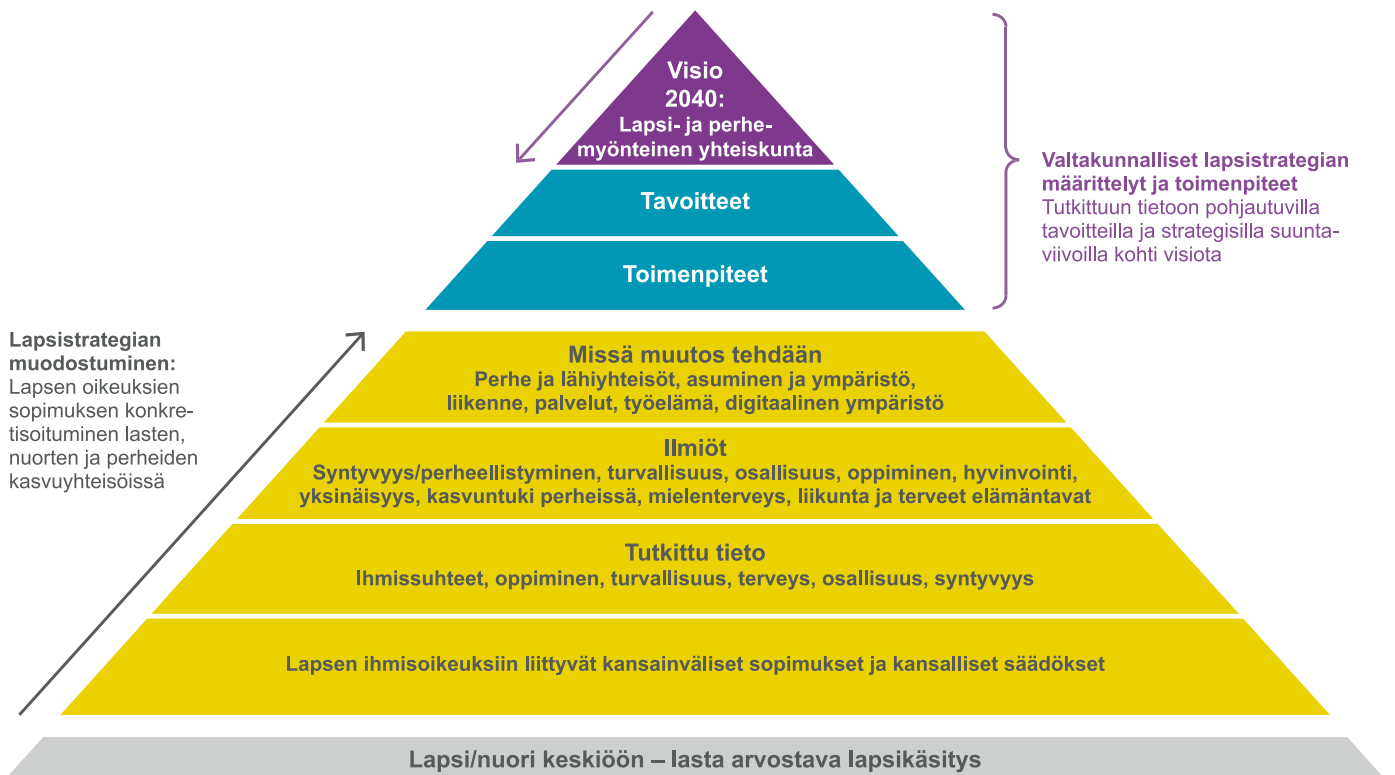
Visio 2040:
Lapsi- ja perhemyönteinen yhteiskunta

Tavoitteet

Toimenpiteet

Valtakunnalliset lapsistrategian määrittelyt ja toimenpiteet
Tutkittuun tietoon pohjautuvilla tavoitteilla ja strategisilla suuntaviivoilla kohti visiota

Lapsistrategian muodostuminen:
Lapsen oikeuksien sopimuksen konkretisoituminen lasten, nuorten ja perheiden kasvuyhteisöissä

Missä muutos tehdään
Perhe ja lähiyhteisöt, asuminen ja ympäristö, liikenne, palvelut, työelämä, digitaalinen ympäristö

Ilmiöt
Syntyvyys/perheellistyminen, turvallisuus, osallisuus, oppiminen, hyvinvointi, yksinäisyys, kasvuntuki perheissä, mielenterveys, liikunta ja terveet elämäntavat

Tutkittu tieto
Ihmissuhteet, oppiminen, turvallisuus, terveys, osallisuus, syntyvyys

Lapsen ihmisoikeuksiin liittyvät kansainväliset sopimukset ja kansalliset säädökset

Lapsi/nuori keskiöön – lasta arvostava lapsikäsitys